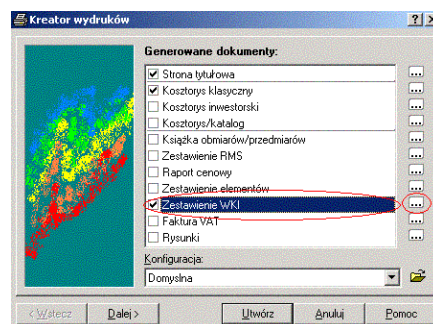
Kreator wydruków

?

Generowane dokumenty:

Strona tytułowa
...
Kosztorys klasyczny
...
Kosztorys inwestorski
...
Kosztorys/katalog
...
Książka obmiarów/przedmiarów
...
Zestawienie RMS
...
Raport cenowy
...
Zestawienie elementów
...
Zestawienie WKI
...
Faktura VAT
...
Rysunki
...

Konfiguracja:
Domyślna

< Wstecz
Dalej >
Utwórz
Anuluj
Pomoc